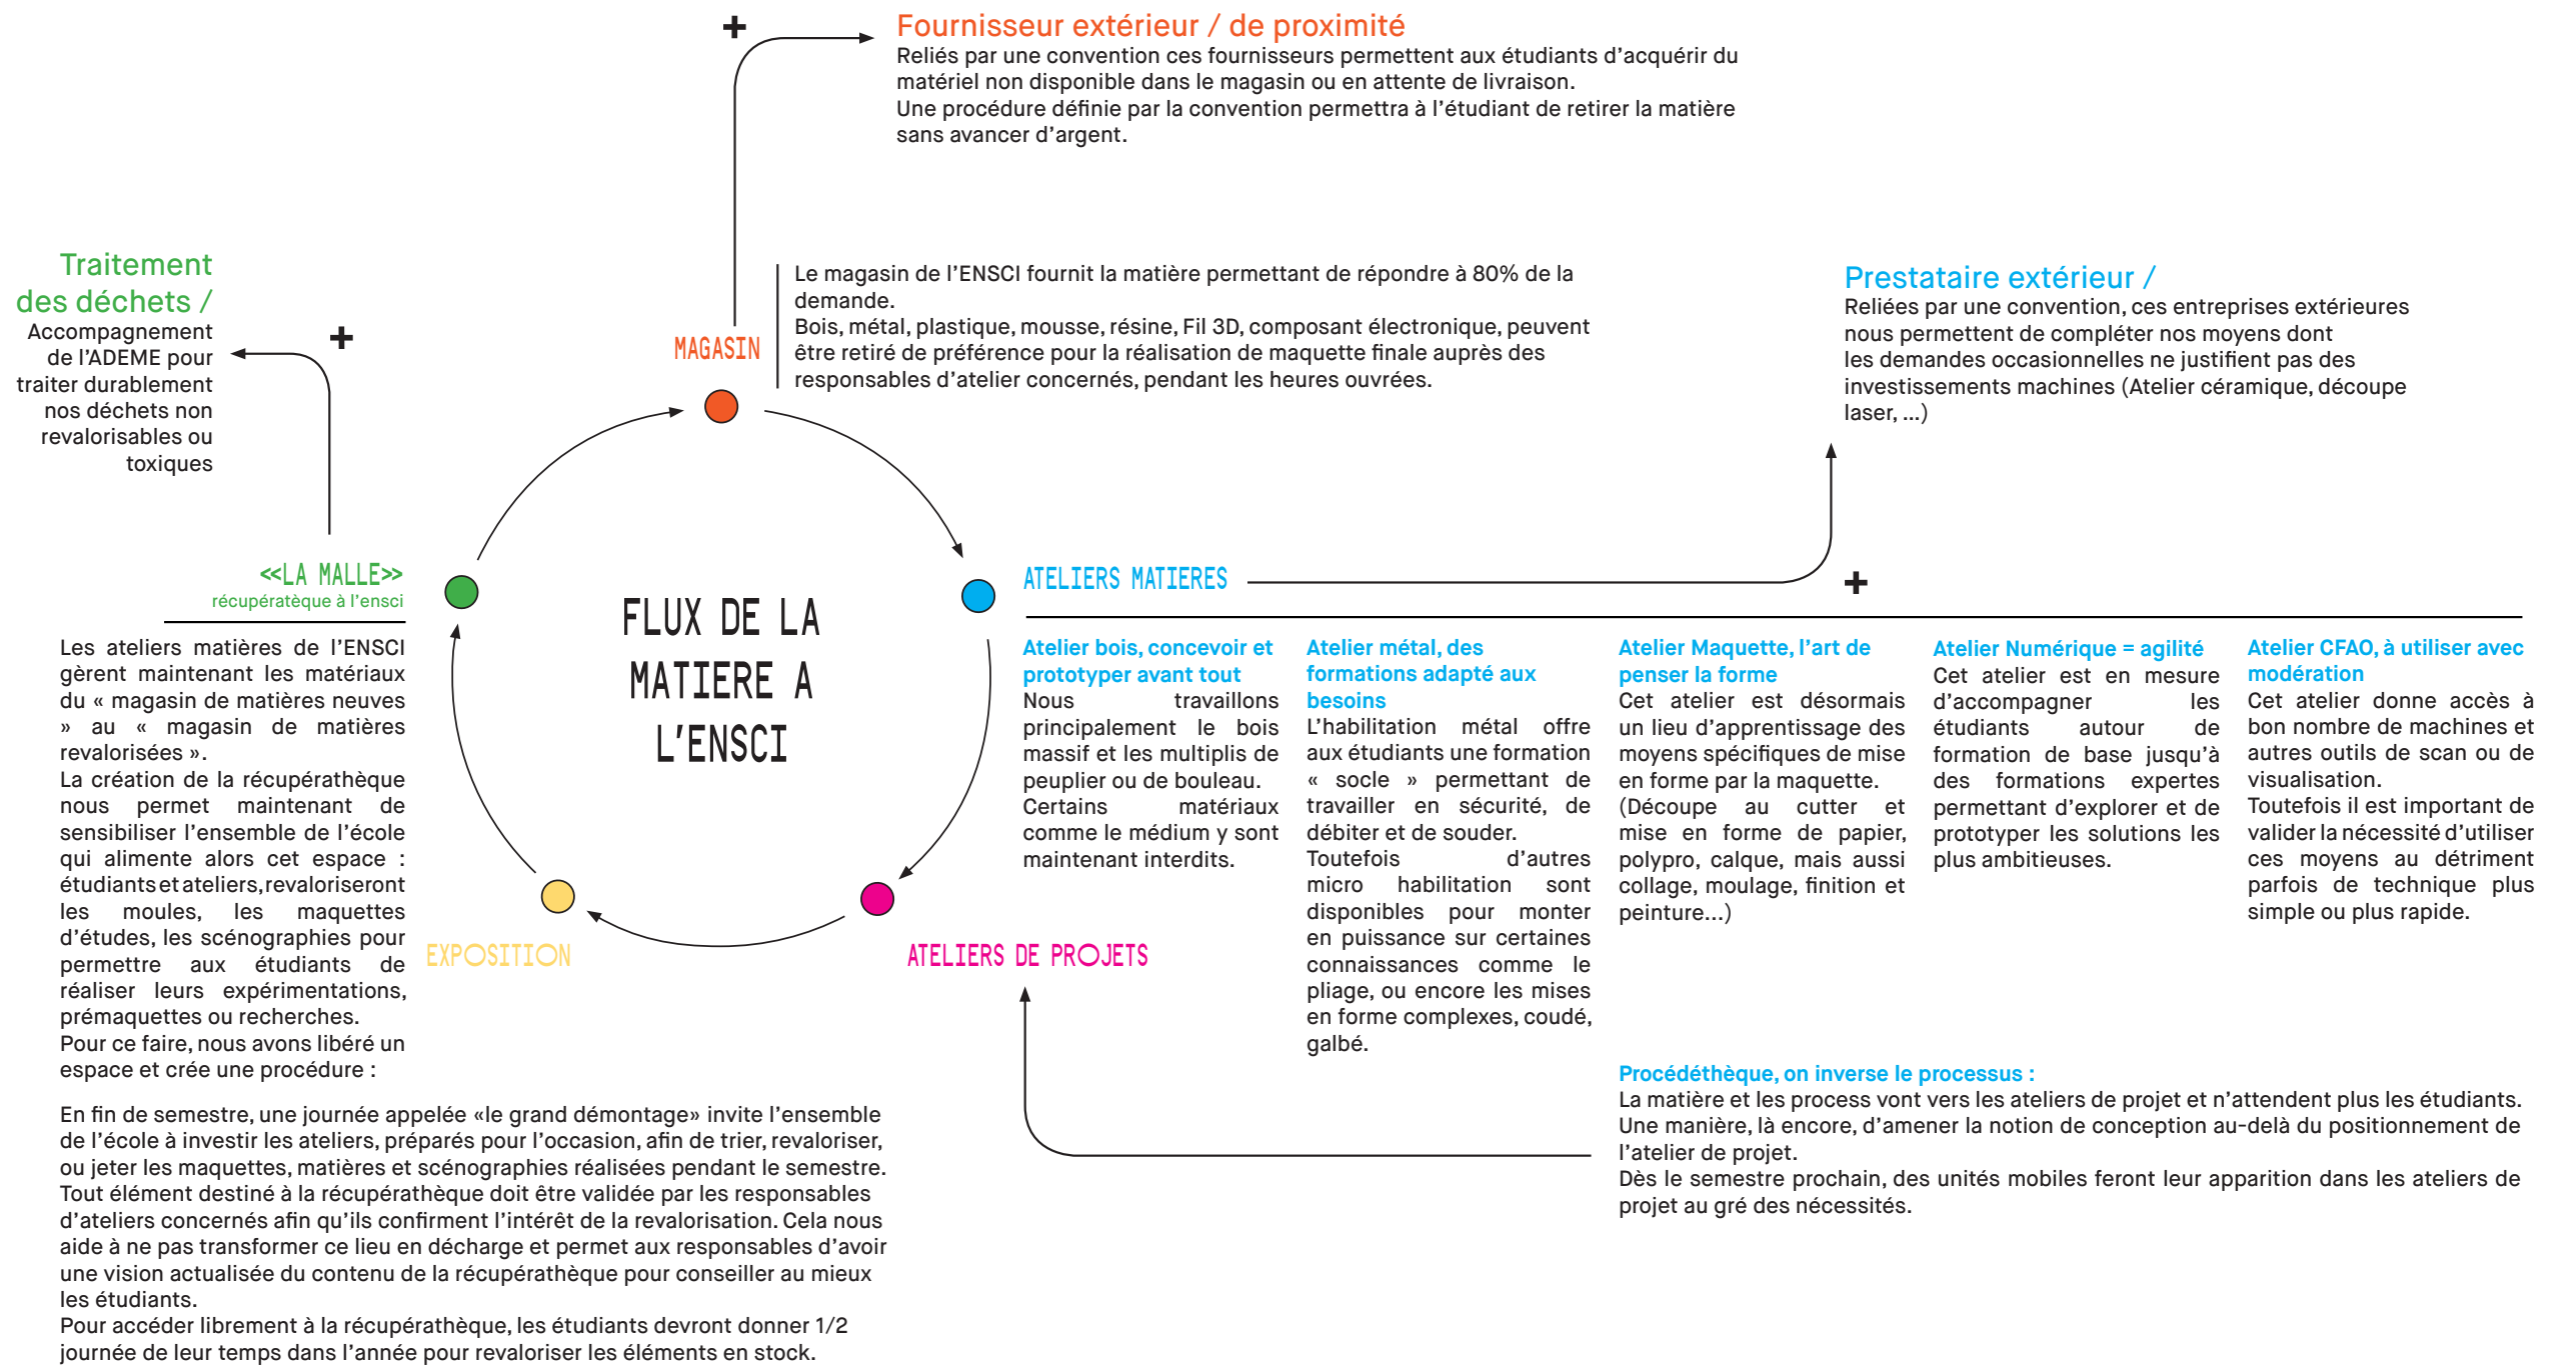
+

Fournisseur extérieur / de proximité
Reliés par une convention ces fournisseurs permettent aux étudiants d'acquérir du matériel non disponible dans le magasin ou en attente de livraison.
Une procédure définie par la convention permettra à l'étudiant de retirer la matière sans avancer d'argent.

Traitement des déchets /
Accompagnement de l'ADEME pour traiter durablement nos déchets non revalorisables ou toxiques

+

MAGASIN

Le magasin de l'ENSCI fournit la matière permettant de répondre à 80% de la demande.
Bois, métal, plastique, mousse, résine, Fil 3D, composant électronique, peuvent être retiré de préférence pour la réalisation de maquette finale auprès des responsables d'atelier concernés, pendant les heures ouvrées.

Prestataire extérieur /
Reliées par une convention, ces entreprises extérieures nous permettent de compléter nos moyens dont les demandes occasionnelles ne justifient pas des investissements machines (Atelier céramique, découpe laser, ...)

<<LA MALLE>>
récupératèque à l'ensci

FLUX DE LA MATIERE A L'ENSCI

ATELIERS MATIERES

+

Les ateliers matières de l'ENSCI gèrent maintenant les matériaux du « magasin de matières neuves » au « magasin de matières revalorisées ».
La création de la récupérathèque nous permet maintenant de sensibiliser l'ensemble de l'école qui alimente alors cet espace : étudiants et ateliers, revaloriseront les moules, les maquettes d'études, les scénographies pour permettre aux étudiants de réaliser leurs expérimentations, prémaquettes ou recherches.
Pour ce faire, nous avons libéré un espace et crée une procédure :

Atelier bois, concevoir et prototyper avant tout
Nous travaillons principalement le bois massif et les multiplis de peuplier ou de bouleau.
Certains matériaux comme le médium y sont maintenant interdits.

Atelier métal, des formations adapté aux besoins
L'habilitation métal offre aux étudiants une formation « socle » permettant de travailler en sécurité, de débiter et de souder.
Toutefois d'autres micro habilitation sont disponibles pour monter en puissance sur certaines connaissances comme le pliage, ou encore les mises en forme complexes, coudé, galbé.

Atelier Maquette, l'art de penser la forme
Cet atelier est désormais un lieu d'apprentissage des moyens spécifiques de mise en forme par la maquette.
(Découpe au cutter et mise en forme de papier, polypro, calque, mais aussi collage, moulage, finition et peinture...)

Atelier Numérique = agilité
Cet atelier est en mesure d'accompagner les étudiants autour de formation de base jusqu'à des formations expertes permettant d'explorer et de prototyper les solutions les plus ambitieuses.

Atelier CFAO, à utiliser avec modération
Cet atelier donne accès à bon nombre de machines et autres outils de scan ou de visualisation.
Toutefois il est important de valider la nécessité d'utiliser ces moyens au détriment parfois de technique plus simple ou plus rapide.

EXPOSITION

ATELIERS DE PROJETS

Procédéthèque, on inverse le processus :
La matière et les process vont vers les ateliers de projet et n'attendent plus les étudiants.
Une manière, là encore, d'amener la notion de conception au-delà du positionnement de l'atelier de projet.
Dès le semestre prochain, des unités mobiles feront leur apparition dans les ateliers de projet au gré des nécessités.

En fin de semestre, une journée appelée «le grand démontage» invite l'ensemble de l'école à investir les ateliers, préparés pour l'occasion, afin de trier, revaloriser, ou jeter les maquettes, matières et scénographies réalisées pendant le semestre.
Tout élément destiné à la récupérathèque doit être validée par les responsables d'ateliers concernés afin qu'ils confirment l'intérêt de la revalorisation. Cela nous aide à ne pas transformer ce lieu en décharge et permet aux responsables d'avoir une vision actualisée du contenu de la récupérathèque pour conseiller au mieux les étudiants.
Pour accéder librement à la récupérathèque, les étudiants devront donner 1/2 journée de leur temps dans l'année pour revaloriser les éléments en stock.